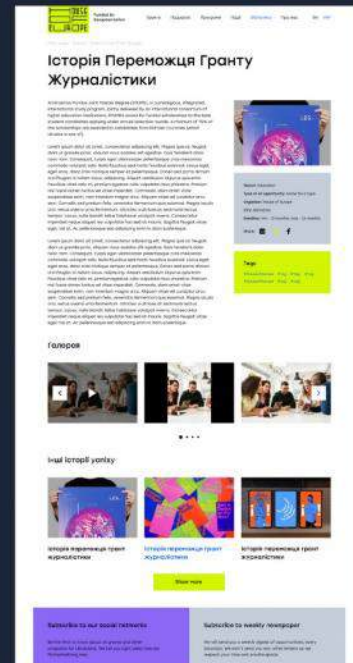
Історія Переможця Гранту Журналістики

Галерея

Інші історії успіху

Історія переможця грант журналістики

Історія переможця грант журналістики

Історія переможця грант журналістики

Show more

Subscribe to our social networks

Subscribe to weekly newspaper